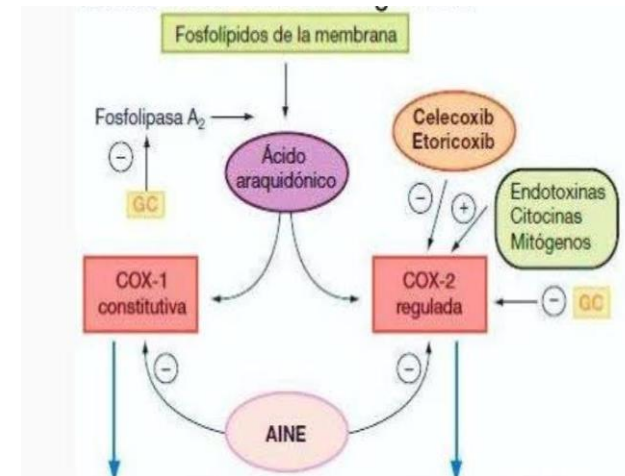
Fosfolípidos de la membrana

Fosfolipasa $A_2$

$\ominus$

GC

Ácido araquidónico

Celecoxib Etoricoxib

$\ominus$ $\oplus$

Endotoxinas Citocinas Mitógenos

COX-1 constitutiva

COX-2 regulada

$\ominus$ GC

$\ominus$

$\ominus$

AINE